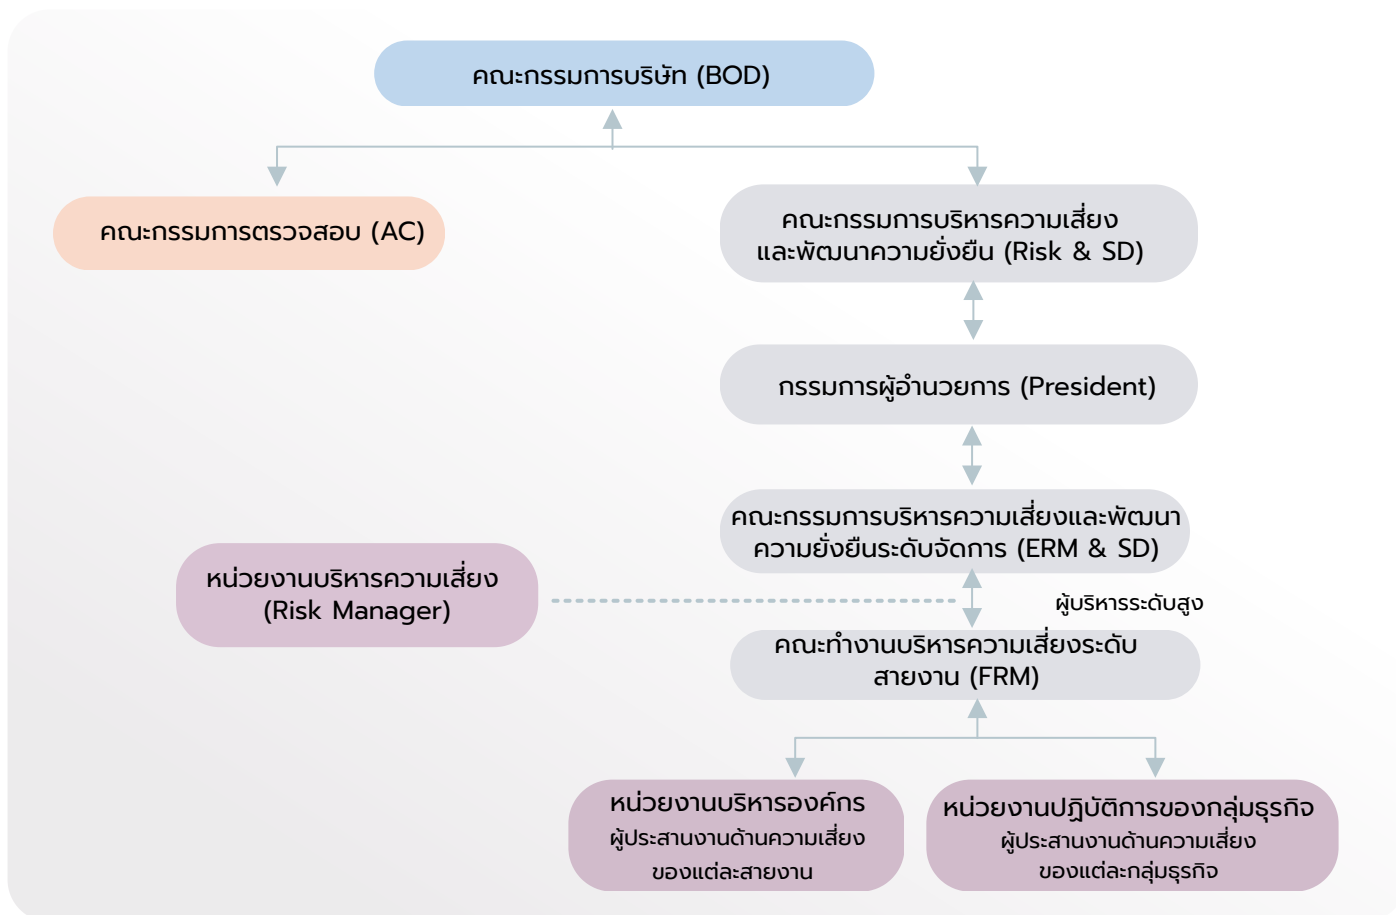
คณะกรรมการบริษัท (BOD)

คณะกรรมการตรวจสอบ (AC)

คณะกรรมการบริหารความเสี่ยงและพัฒนาความยั่งยืน (Risk & SD)

กรรมการผู้อำนวยการ (President)

คณะกรรมการบริหารความเสี่ยงและพัฒนาความยั่งยืนระดับจัดการ (ERM & SD)

หน่วยงานบริหารความเสี่ยง (Risk Manager)

ผู้บริหารระดับสูง

คณะทำงานบริหารความเสี่ยงระดับสายงาน (FRM)

หน่วยงานบริหารองค์กร
ผู้ประสานงานด้านความเสี่ยงของแต่ละสายงาน

หน่วยงานปฏิบัติการของกลุ่มธุรกิจ
ผู้ประสานงานด้านความเสี่ยงของแต่ละกลุ่มธุรกิจ